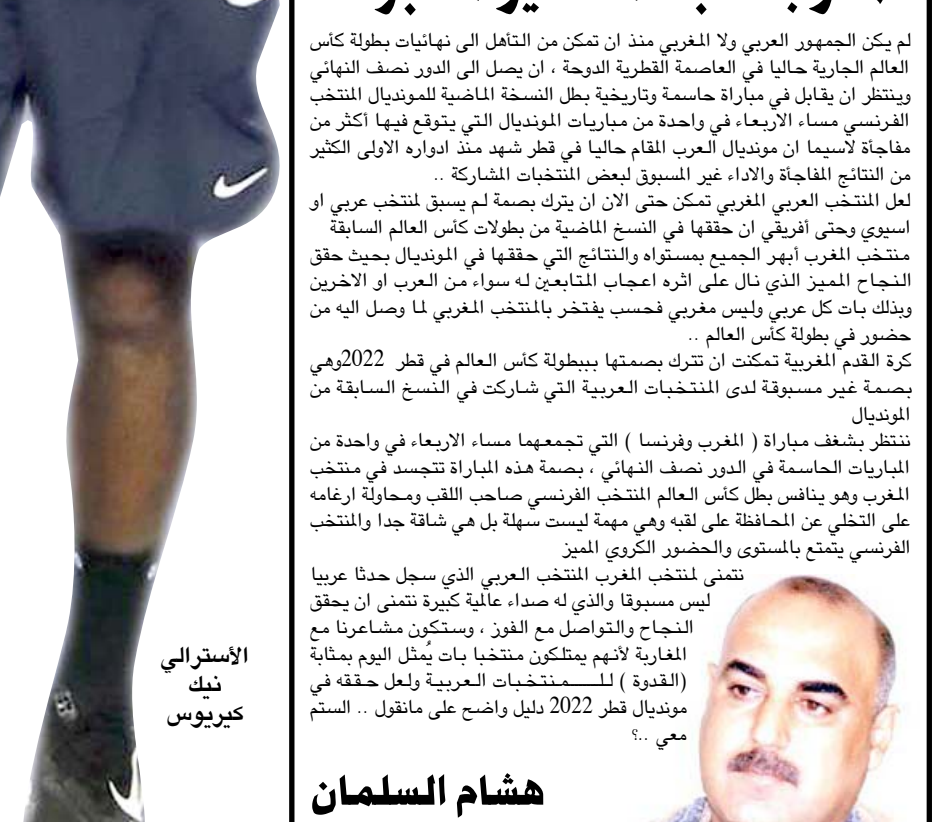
لم يكن الجمهور العربي ولا المغربي منذ ان تمكن من التأهل الى نهائيات بطولة كأس العالم الجارية حاليا في العاصمة القطرية الدوحة ، ان يصل الى الدور نصف النهائي وينتظر ان يقابل في مباراة حاسمة وتاريخية بطل النسخة الماضية للمونديال المنتخب الفرنسي مساء الاربعاء في واحدة من مباريات المونديال التي يتوقع فيها أكثر من مفاجأة لاسيما ان مونديال العرب المقام حاليا في قطر شهد منذ ادواره الاولى الكثير من النتائج المفاجأة والاداء غير المسبوق لبعض المنتخبات المشاركة ..

لعل المنتخب العربي المغربي تمكن حتى الان ان يترك بصمة لم يسبق لمنتخب عربي او اسيوي وحتى أفريقي ان حققها في النسخ الماضية من بطولات كأس العالم السابقة منتخب المغرب أبهر الجميع بمستواه والنتائج التي حققها في المونديال بحيث حقق النجاح المميز الذي نال على اثره اعجاب المتابعين له سواء من العرب او الاخرين وبذلك بات كل عربي وليس مغربي فحسب يفتخر بالمنتخب المغربي لما وصل اليه من حضور في بطولة كأس العالم ..

كرة القدم المغربية تمكنت ان تترك بصمتها ببطولة كأس العالم في قطر 2022وهي بصمة غير مسبوقة لدى المنتخبات العربية التي شاركت في النسخ السابقة من المونديال

ننتظر بشغف مباراة ( المغرب وفرنسا ) التي تجمعهما مساء الاربعاء في واحدة من المباريات الحاسمة في الدور نصف النهائي ، بصمة هذه المباراة تتجسد في منتخب المغرب وهو ينافس بطل كأس العالم المنتخب الفرنسي صاحب اللقب ومحاولة ارغامه على التخلي عن المحافظة على لقبه وهي مهمة ليست سهلة بل هي شاقة جدا والمنتخب الفرنسي يتمتع بالمستوى والحضور الكروي المميز

نتمنى لمنتخب المغرب المنتخب العربي الذي سجل حدثا عربيا ليس مسبوقا والذي له صداء عالمية كبيرة نتمنى ان يحقق النجاح والتواصل مع الفوز ، وستكون مشاعرنا مع المغاربة لأنهم يمتلكون منتخبا بات يُمثل اليوم بمثابة (القدوة ) للـــــمنتخبات العربية ولعل حققه في مونديال قطر 2022 دليل واضح على مانقول .. الستم معي ..؟

هشام السلمان

الأسترالي
نيك
كيريوس